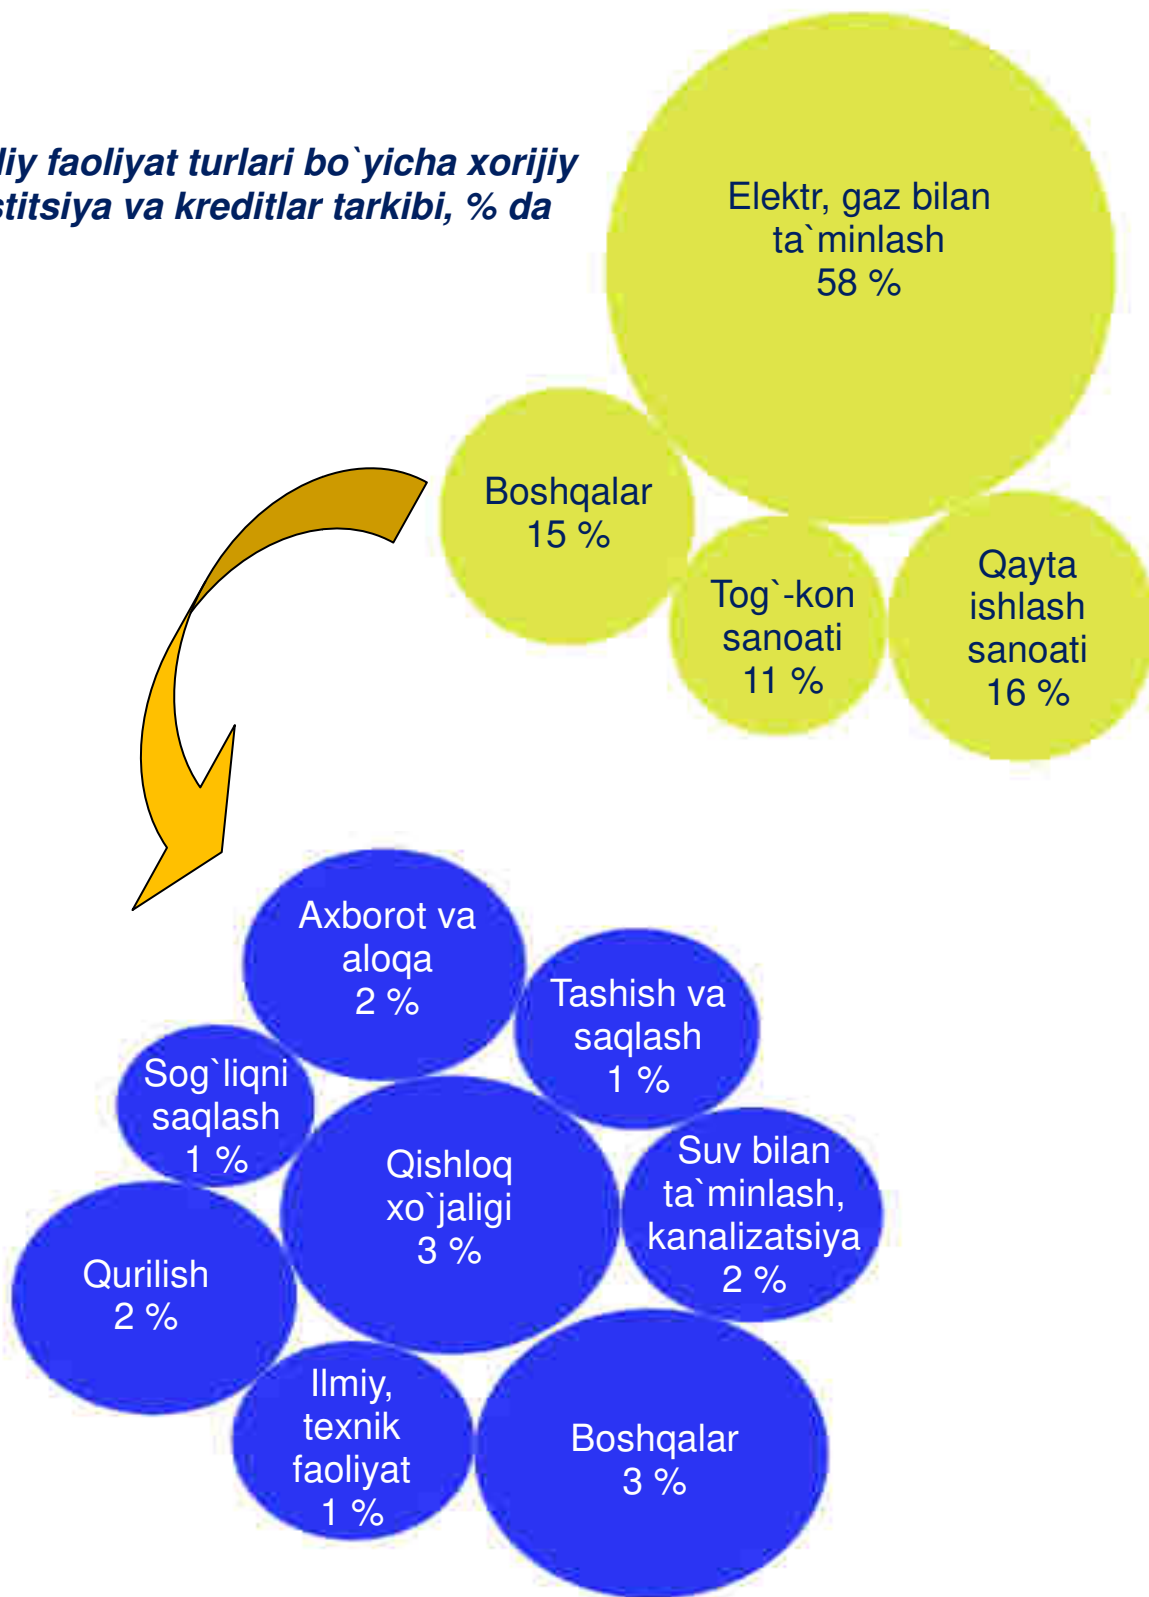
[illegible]iy faoliyat turlari bo`yicha xorijiy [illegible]stitsiya va kreditlar tarkibi, % da

Elektr, gaz bilan ta`minlash 58 %

Boshqalar 15 %

Tog`-kon sanoati 11 %

Qayta ishlash sanoati 16 %

Axborot va aloqa 2 %

Tashish va saqlash 1 %

Sog`liqni saqlash 1 %

Qishloq xo`jaligi 3 %

Suv bilan ta`minlash, kanalizatsiya 2 %

Qurilish 2 %

Ilmiy, texnik faoliyat 1 %

Boshqalar 3 %